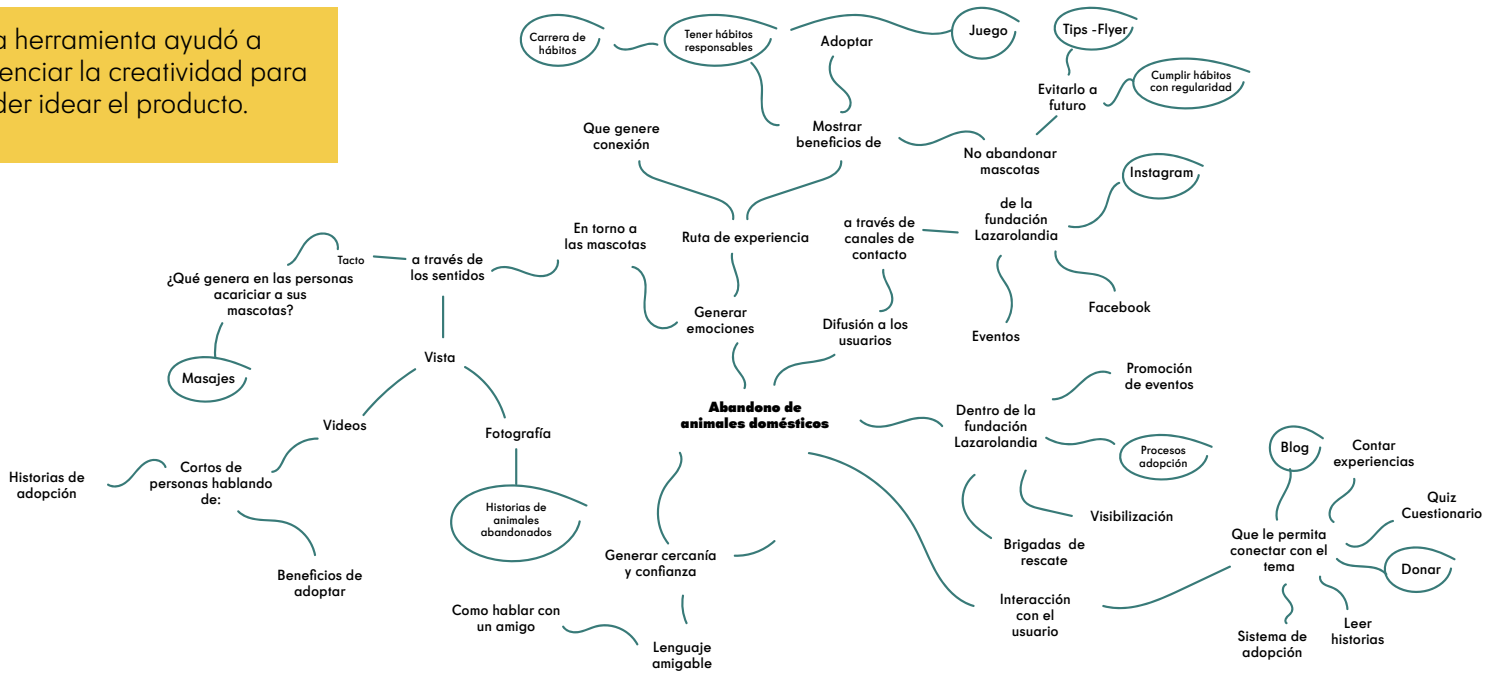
a herramienta ayudó a enciar la creatividad para der idear el producto.

Carrera de hábitos

Tener hábitos responsables

Adoptar

Juego

Tips -Flyer

Cumplir hábitos con regularidad

Evitarlo a futuro

Que genere conexión

Mostrar beneficios de

No abandonar mascotas

Instagram

de la fundación Lazarolandia

a través de canales de contacto

En torno a las mascotas

Ruta de experiencia

Tacto

a través de los sentidos

¿Qué genera en las personas acariciar a sus mascotas?

Masajes

Generar emociones

Difusión a los usuarios

Eventos

Facebook

Vista

Videos

Fotografía

Abandono de animales domésticos

Promoción de eventos

Dentro de la fundación Lazarolandia

Procesos adopción

Blog

Contar experiencias

Quiz Cuestionario

Historias de adopción

Cortos de personas hablando de:

Historias de animales abandonados

Visibilización

Que le permita conectar con el tema

Donar

Brigadas de rescate

Generar cercanía y confianza

Beneficios de adoptar

Como hablar con un amigo

Lenguaje amigable

Interacción con el usuario

Sistema de adopción

Leer historias